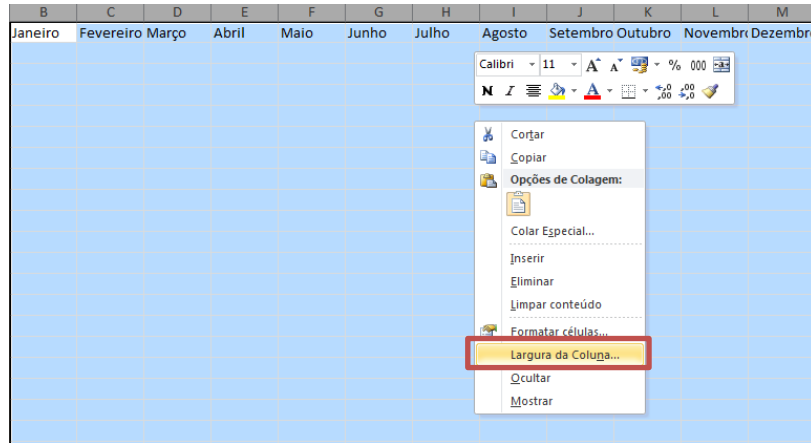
| B | C | D | E | F | G | H | I | J | K | L | M |
|---|---|---|---|---|---|---|---|---|---|---|---|
| Janeiro | Fevereiro | Março | Abril | Maio | Junho | Julho | Agosto | Setembro | Outubro | Novembro | Dezembro |

Calibri 11 A A % 000
N I A

Cortar
Copiar
Opções de Colagem:
Colar Especial...
Inserir
Eliminar
Limpar conteúdo
Formatar células...
Largura da Coluna...
Ocultar
Mostrar